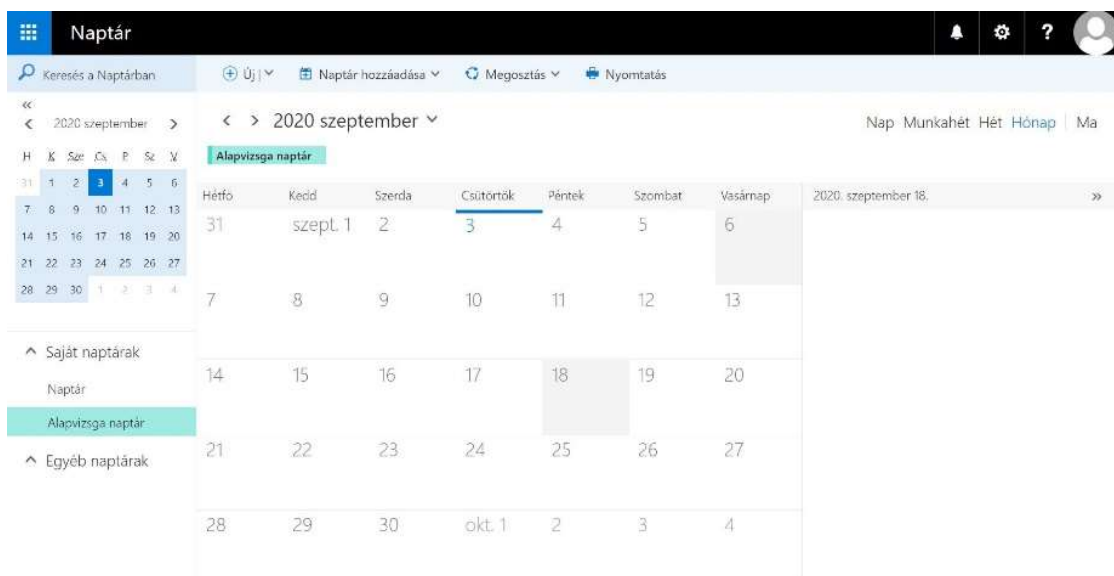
Naptár

? 

Keresés a Naptárban

Új | Naptár hozzáadása Megosztás Nyomtatás

«

< 2020 szeptember >

| H | K | Sze | Cs | P | Sz | V |
|---|---|---|---|---|---|---|
| 31 | 1 | 2 | 3 | 4 | 5 | 6 |
| 7 | 8 | 9 | 10 | 11 | 12 | 13 |
| 14 | 15 | 16 | 17 | 18 | 19 | 20 |
| 21 | 22 | 23 | 24 | 25 | 26 | 27 |
| 28 | 29 | 30 | 1 | 2 | 3 | 4 |

^ Saját naptárak

Naptár

Alapvizsga naptár

^ Egyéb naptárak

< > 2020 szeptember

Nap Munkahét Hét Hónap | Ma

Alapvizsga naptár

| Hétfő | Kedd | Szerda | Csütörtök | Péntek | Szombat | Vasárnap |
|---|---|---|---|---|---|---|
| 31 | szept. 1 | 2 | 3 | 4 | 5 | 6 |
| 7 | 8 | 9 | 10 | 11 | 12 | 13 |
| 14 | 15 | 16 | 17 | 18 | 19 | 20 |
| 21 | 22 | 23 | 24 | 25 | 26 | 27 |
| 28 | 29 | 30 | okt. 1 | 2 | 3 | 4 |

2020. szeptember 18.

»